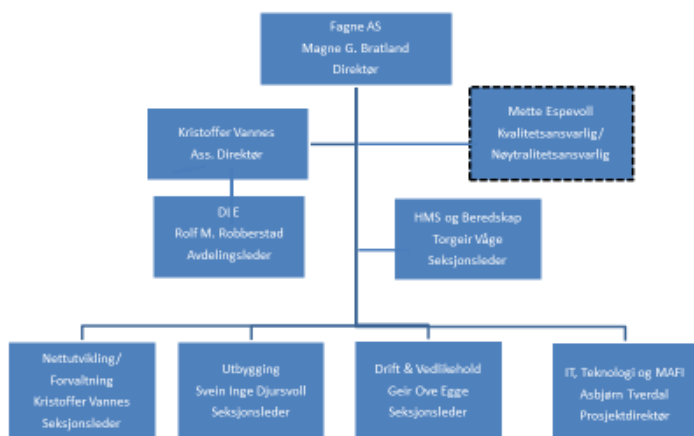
Fagne AS
Magne G. Bratland
Direktør

Kristoffer Vannes
Ass. Direktør

Mette Espevoll
Kvalitetsansvarlig/
Nøytralitetsansvarlig

DI E
Rolf M. Robberstad
Avdelingsleder

HMS og Beredskap
Torgeir Våge
Seksjonsleder

Nettutvikling/
Forvaltning
Kristoffer Vannes
Seksjonsleder

Utbygging
Svein Inge Djursvoll
Seksjonsleder

Drift & Vedlikehold
Geir Ove Egge
Seksjonsleder

IT, Teknologi og MAFI
Asbjørn Tverdal
Prosjektdirektør